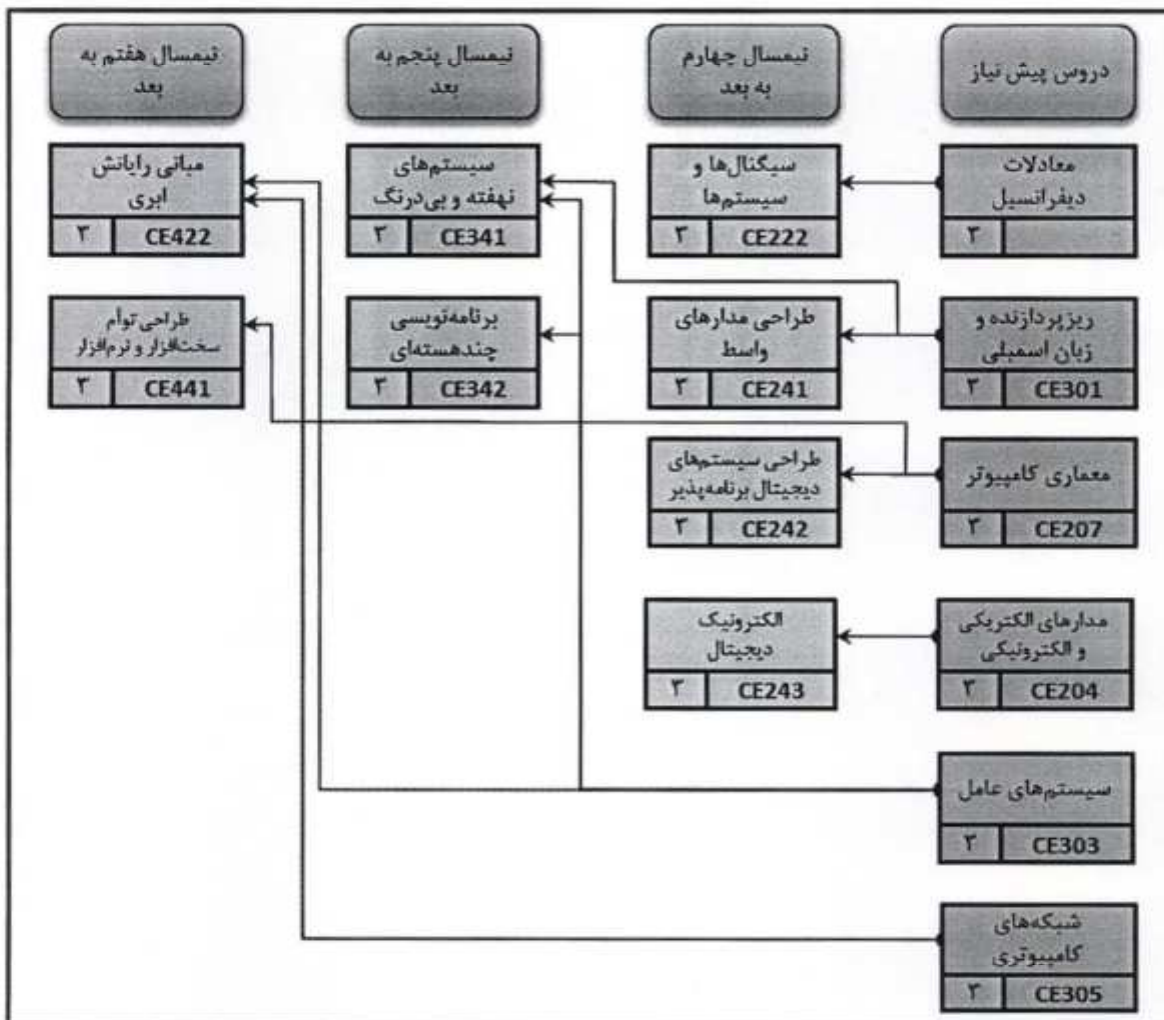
دروس پیش نیاز

نیمسال چهارم به بعد

نیمسال پنجم به بعد

نیمسال هفتم به بعد

معادلات دیفرانسیل
۳

سیگنال‌ها و سیستم‌ها
CE222 ۳

سیستم‌های نهفته و بی‌درنگ
CE341 ۳

مبانی رایانش ابری
CE422 ۳

ریزپردازنده و زبان اسمبلی
CE301 ۳

طراحی مدارهای واسط
CE241 ۳

برنامه‌نویسی چندهسته‌ای
CE342 ۳

طراحی توأم سخت‌افزار و نرم‌افزار
CE441 ۳

معماری کامپیوتر
CE207 ۳

طراحی سیستم‌های دیجیتال برنامه‌پذیر
CE242 ۳

مدارهای الکتریکی و الکترونیکی
CE204 ۳

الکترونیک دیجیتال
CE243 ۳

سیستم‌های عامل
CE303 ۳

شبکه‌های کامپیوتری
CE305 ۳